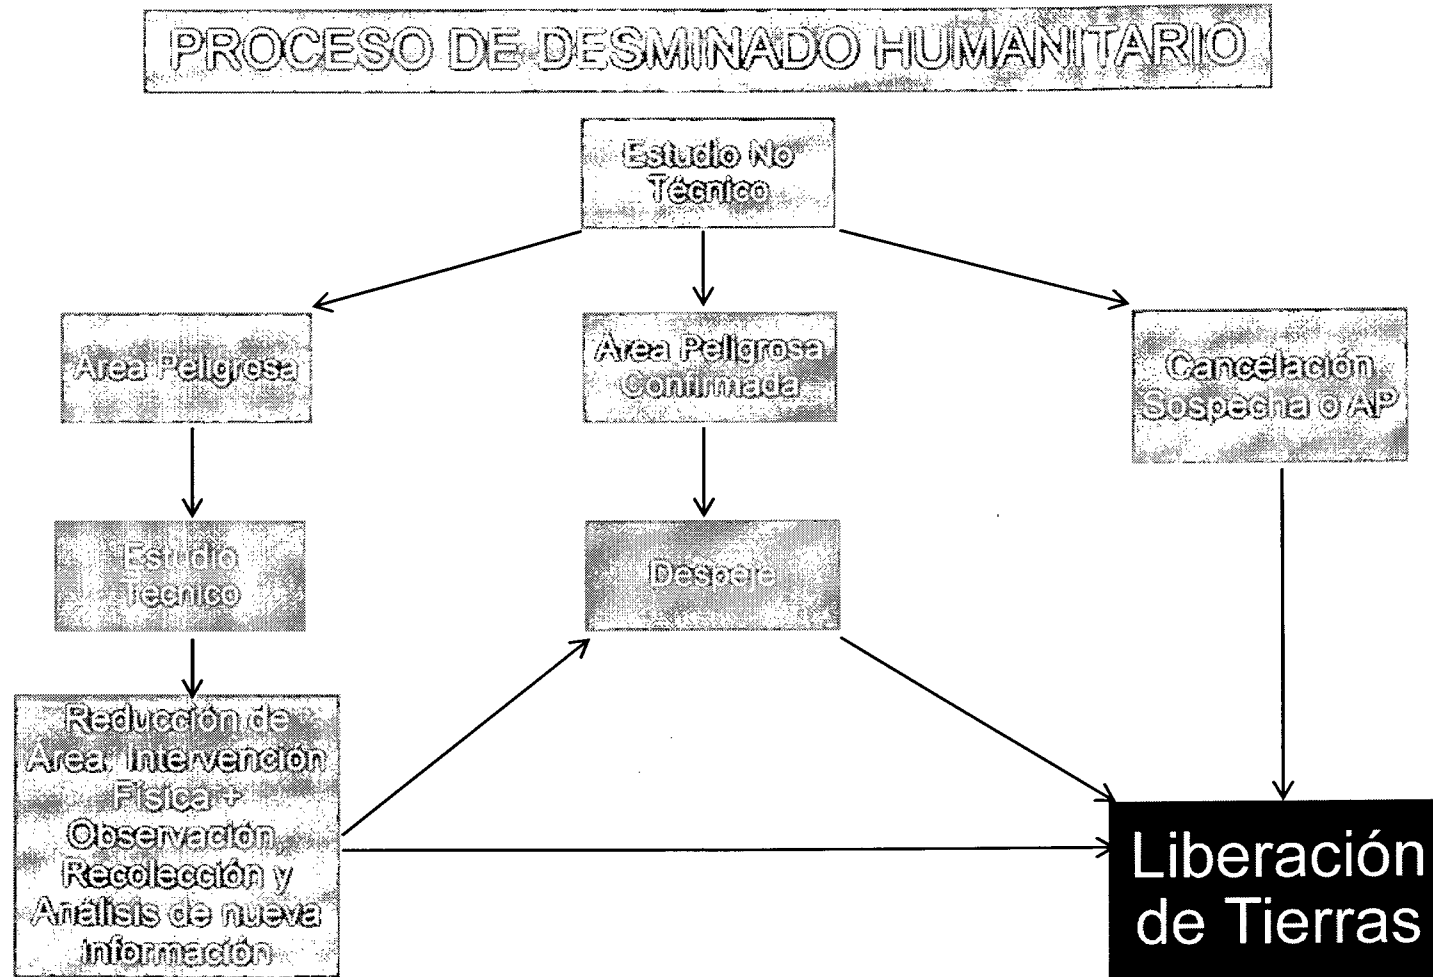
PROCESO DE DESMINADO HUMANITARIO

Estudio No Técnico

Area Peligrosa

Area Peligrosa Confirmada

Cancelación Sospecha o AP

Estudio Técnico

Despeje

Reducción de Area; Intervención Física + Observación, Recolección y Análisis de nueva información

Liberación de Tierras